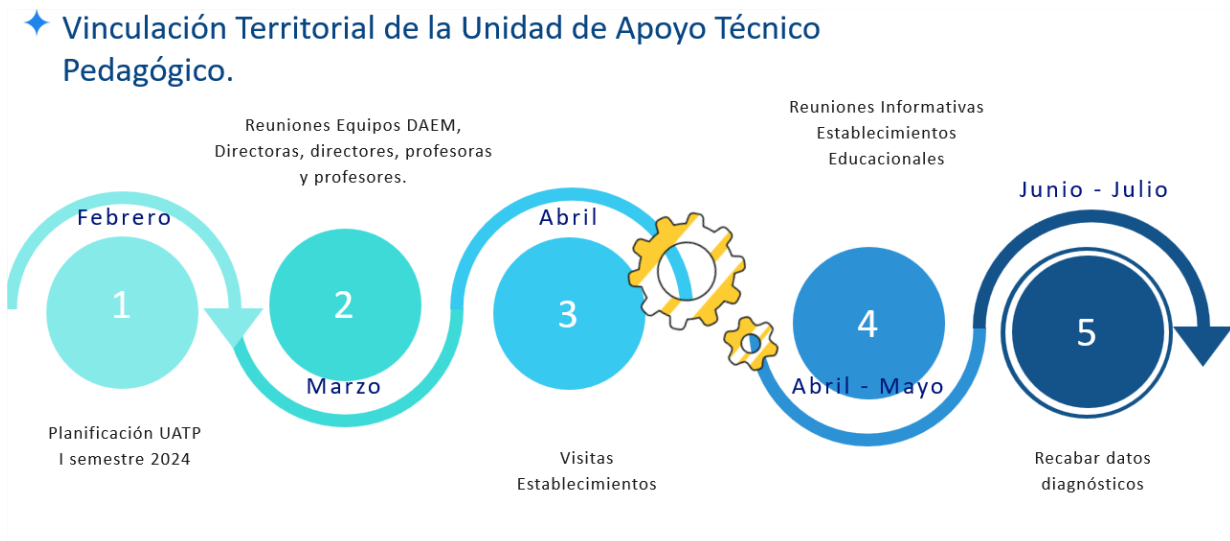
Vinculación Territorial de la Unidad de Apoyo Técnico Pedagógico.

Reuniones Equipos DAEM, Directoras, directores, profesoras y profesores.

Reuniones Informativas Establecimientos Educacionales

Febrero

1

Planificación UATP
I semestre 2024

2

Marzo

Abril

3

Visitas Establecimientos

4

Abril - Mayo

Junio - Julio

5

Recabar datos diagnósticos